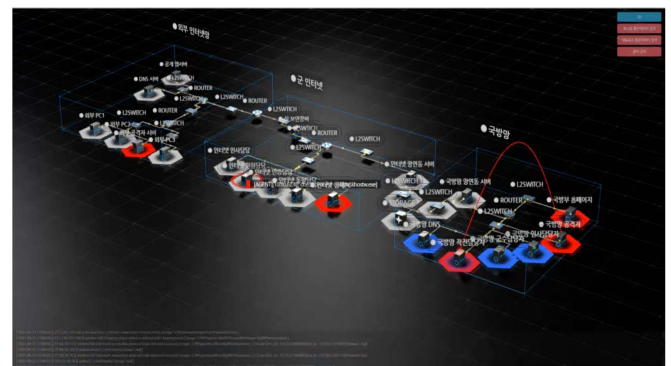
외부 인터넷망

공격 경유지

DNS 서버

L2SWITCH

ROUTER

L2SWITCH

ROUTER

외부 PC1

L2SWITCH

외부 PC2

L2SWITCH

공격자 서버

외부 PC3

L2SWITCH

군 인터넷

L2SWITCH

L2SWITCH

ROUTER

L2SWITCH

L2SWITCH

인터넷 인사담당

인터넷 웹(연동) 서버

인터넷 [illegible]

국방망

국방망 연동 서버

L2SWITCH

L2SWITCH

STORAGE

ROUTER

국방부 홈페이지

L2SWITCH

국방부 공격자

국방망 DNS

국방망 인사담당자

국방망 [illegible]

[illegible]